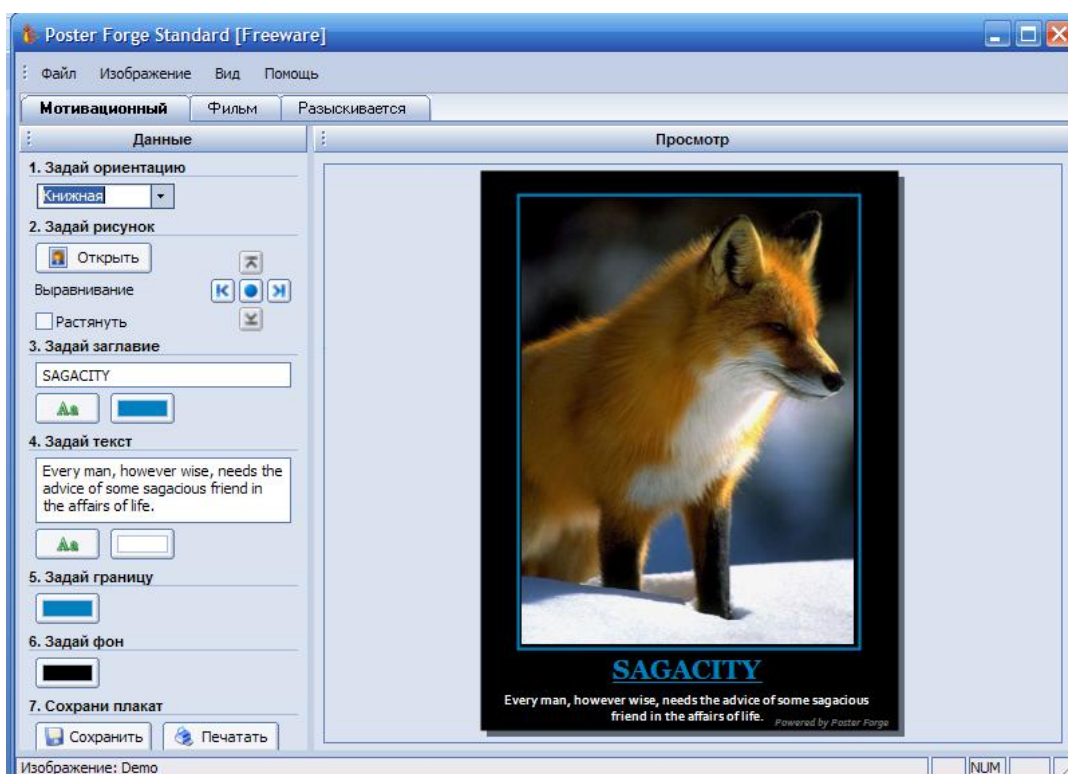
Poster Forge Standard [Freeware]

Файл Изображение Вид Помощь

Мотивационный | Фильм | Разыскивается

Данные

1. Задай ориентацию

Книжная

2. Задай рисунок

Открыть

Выравнивание

Растянуть

3. Задай заглавие

SAGACITY

Aa

4. Задай текст

Every man, however wise, needs the advice of some sagacious friend in the affairs of life.

Aa

5. Задай границу

6. Задай фон

7. Сохрани плакат

Сохранить | Печатать

Просмотр

SAGACITY

Every man, however wise, needs the advice of some sagacious friend in the affairs of life.

Powered by Poster Forge

Изображение: Demo

NUM